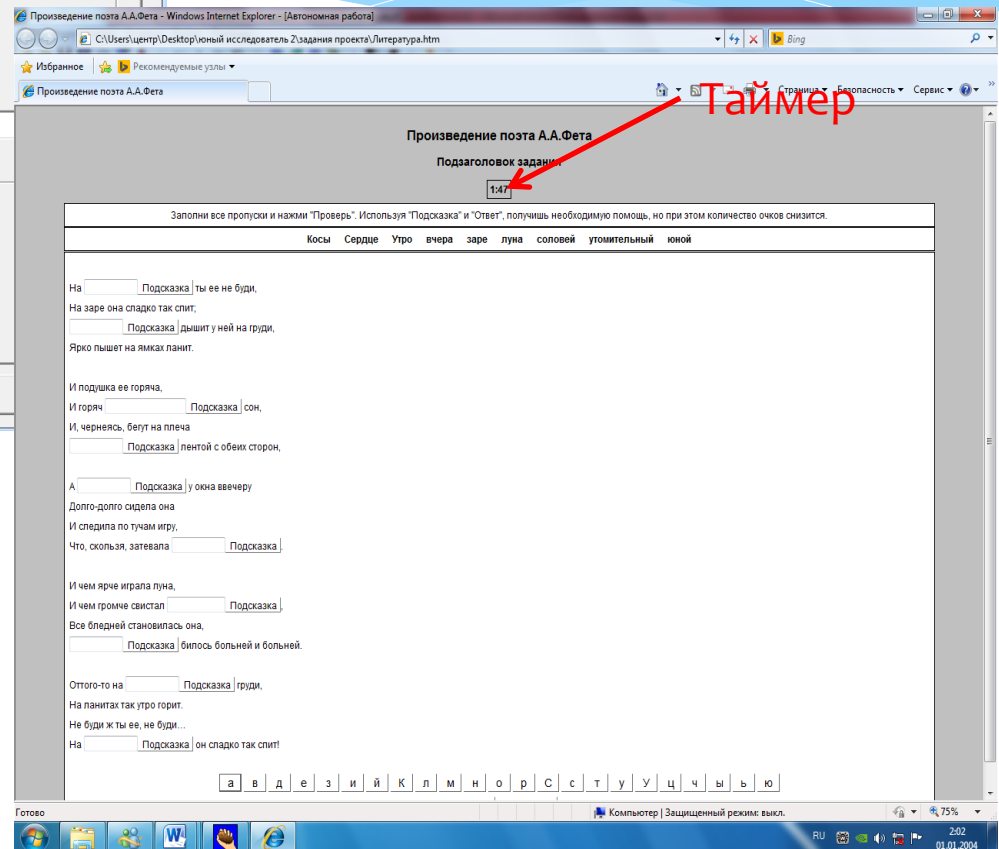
Произведение поэта А.А.Фета - Windows Internet Explorer - [Автономная работа]

C:\Users\центр\Desktop\юный исследователь 2\задания проекта\Литература.htm

Bing

Избранное | Рекомендуемые узлы ▾

Произведение поэта А.А.Фета

Страница ▾ Безопасность ▾ Сервис ▾

Таймер

Произведение поэта А.А.Фета

Подзаголовок задания

1:47

Заполни все пропуски и нажми "Проверь". Используя "Подсказка" и "Ответ", получишь необходимую помощь, но при этом количество очков снизится.

| Косы | Сердце | Утро | вчера | заре | луна | соловей | утомительный | юной |
|---|---|---|---|---|---|---|---|---|

На [ ] Подсказка ты ее не буди,
На заре она сладко так спит;
[ ] Подсказка дышит у ней на груди,
Ярко пышет на ямках ланит.

И подушка ее горяча,
И горяч [ ] Подсказка сон,
И, чернеясь, бегут на плеча
[ ] Подсказка лентой с обеих сторон,

А [ ] Подсказка у окна ввечеру
Долго-долго сидела она
И следила по тучам игру,
Что, скользя, затевала [ ] Подсказка.

И чем ярче играла луна,
И чем громче свистал [ ] Подсказка,
Все бледней становилась она,
[ ] Подсказка билось больней и больней.

Оттого-то на [ ] Подсказка груди,
На ланитах так утро горит.
Не буди ж ты ее, не буди...
На [ ] Подсказка он сладко так спит!

а в д е з и й К л м н о р С с т у У ц ч ы ь ю

Готово | Компьютер | Защищенный режим: выкл. | 75%

RU 2:02 01.01.2004